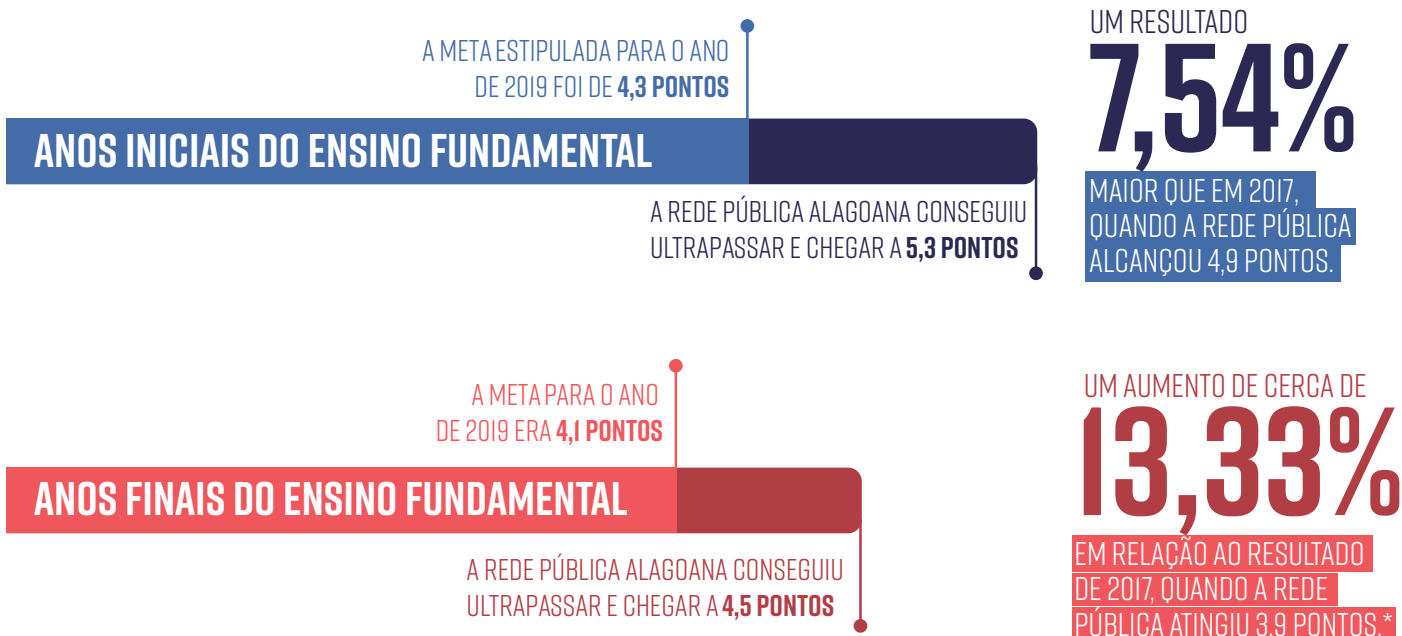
A META ESTIPULADA PARA O ANO DE 2019 FOI DE **4,3 PONTOS**

ANOS INICIAIS DO ENSINO FUNDAMENTAL

A REDE PÚBLICA ALAGOANA CONSEGUIU ULTRAPASSAR E CHEGAR A **5,3 PONTOS**

UM RESULTADO

7,54%

MAIOR QUE EM 2017, QUANDO A REDE PÚBLICA ALCANÇOU 4,9 PONTOS.

A META PARA O ANO DE 2019 ERA **4,1 PONTOS**

ANOS FINAIS DO ENSINO FUNDAMENTAL

A REDE PÚBLICA ALAGOANA CONSEGUIU ULTRAPASSAR E CHEGAR A **4,5 PONTOS**

UM AUMENTO DE CERCA DE

13,33%

EM RELAÇÃO AO RESULTADO DE 2017, QUANDO A REDE PÚBLICA ATINGIU 3,9 PONTOS.*